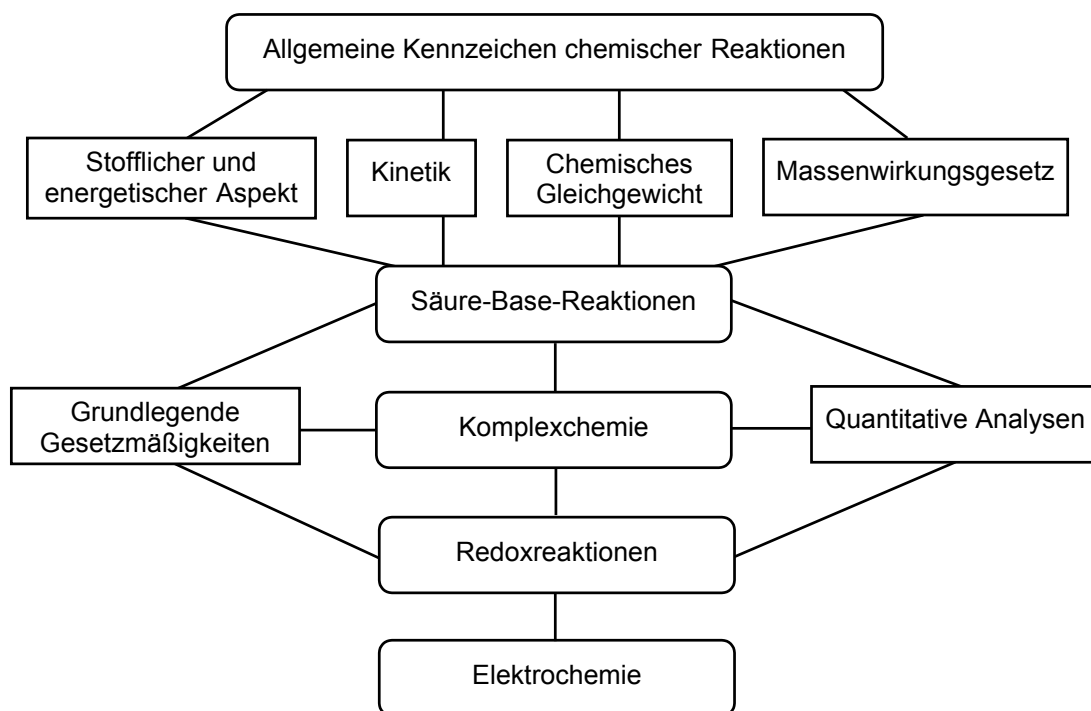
Allgemeine Kennzeichen chemischer Reaktionen

Stofflicher und energetischer Aspekt

Kinetik

Chemisches Gleichgewicht

Massenwirkungsgesetz

Säure-Base-Reaktionen

Grundlegende Gesetzmäßigkeiten

Komplexchemie

Quantitative Analysen

Redoxreaktionen

Elektrochemie